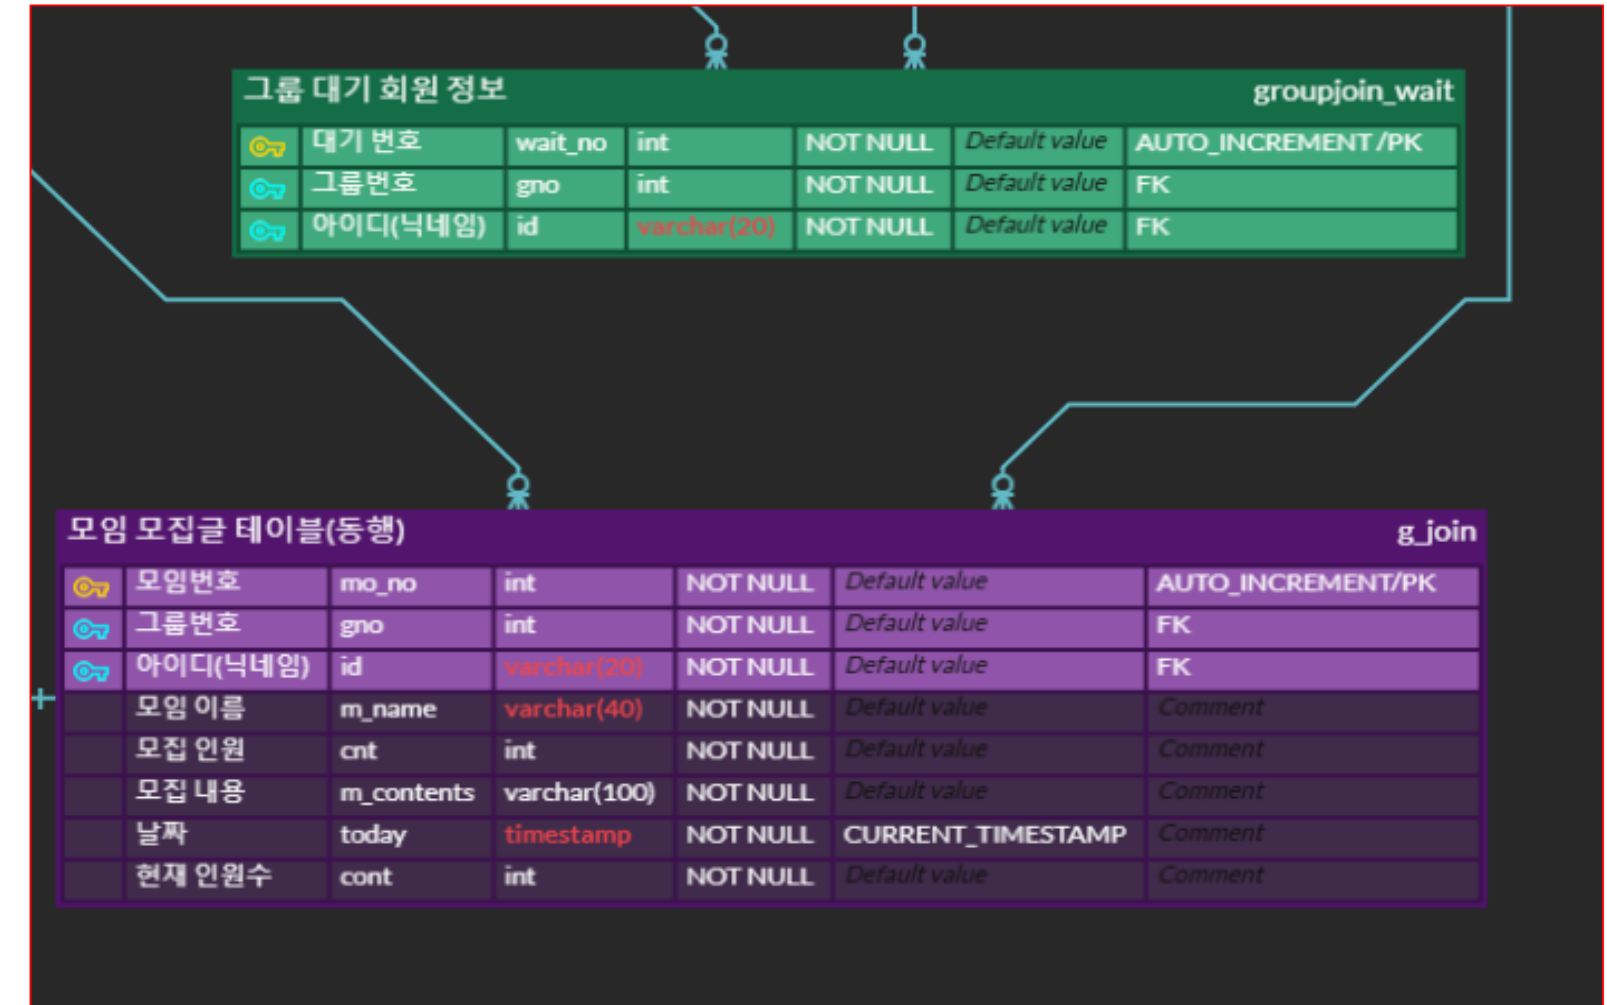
그룹 대기 회원 정보 groupjoin_wait

| 대기 번호 | wait_no | int | NOT NULL | Default value | AUTO_INCREMENT /PK |
|---|---|---|---|---|---|
| 그룹번호 | gno | int | NOT NULL | Default value | FK |
| 아이디(닉네임) | id | varchar(20) | NOT NULL | Default value | FK |

모임 모집글 테이블(동행) g_join

| 모임번호 | mo_no | int | NOT NULL | Default value | AUTO_INCREMENT/PK |
|---|---|---|---|---|---|
| 그룹번호 | gno | int | NOT NULL | Default value | FK |
| 아이디(닉네임) | id | varchar(20) | NOT NULL | Default value | FK |
| 모임 이름 | m_name | varchar(40) | NOT NULL | Default value | Comment |
| 모집 인원 | cnt | int | NOT NULL | Default value | Comment |
| 모집 내용 | m_contents | varchar(100) | NOT NULL | Default value | Comment |
| 날짜 | today | timestamp | NOT NULL | CURRENT_TIMESTAMP | Comment |
| 현재 인원수 | cont | int | NOT NULL | Default value | Comment |